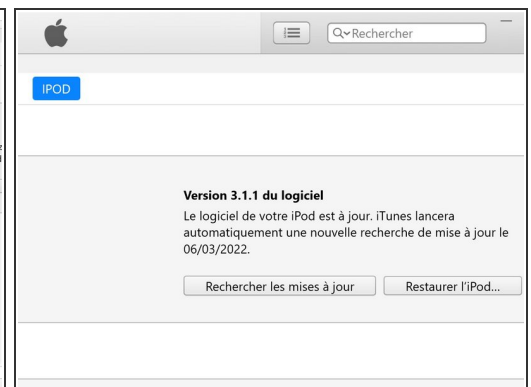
Rechercher

IPOD

Version 3.1.1 du logiciel

Le logiciel de votre iPod est à jour. iTunes lancera automatiquement une nouvelle recherche de mise à jour le 06/03/2022.

Rechercher les mises à jour

Restaurer l'iPod...